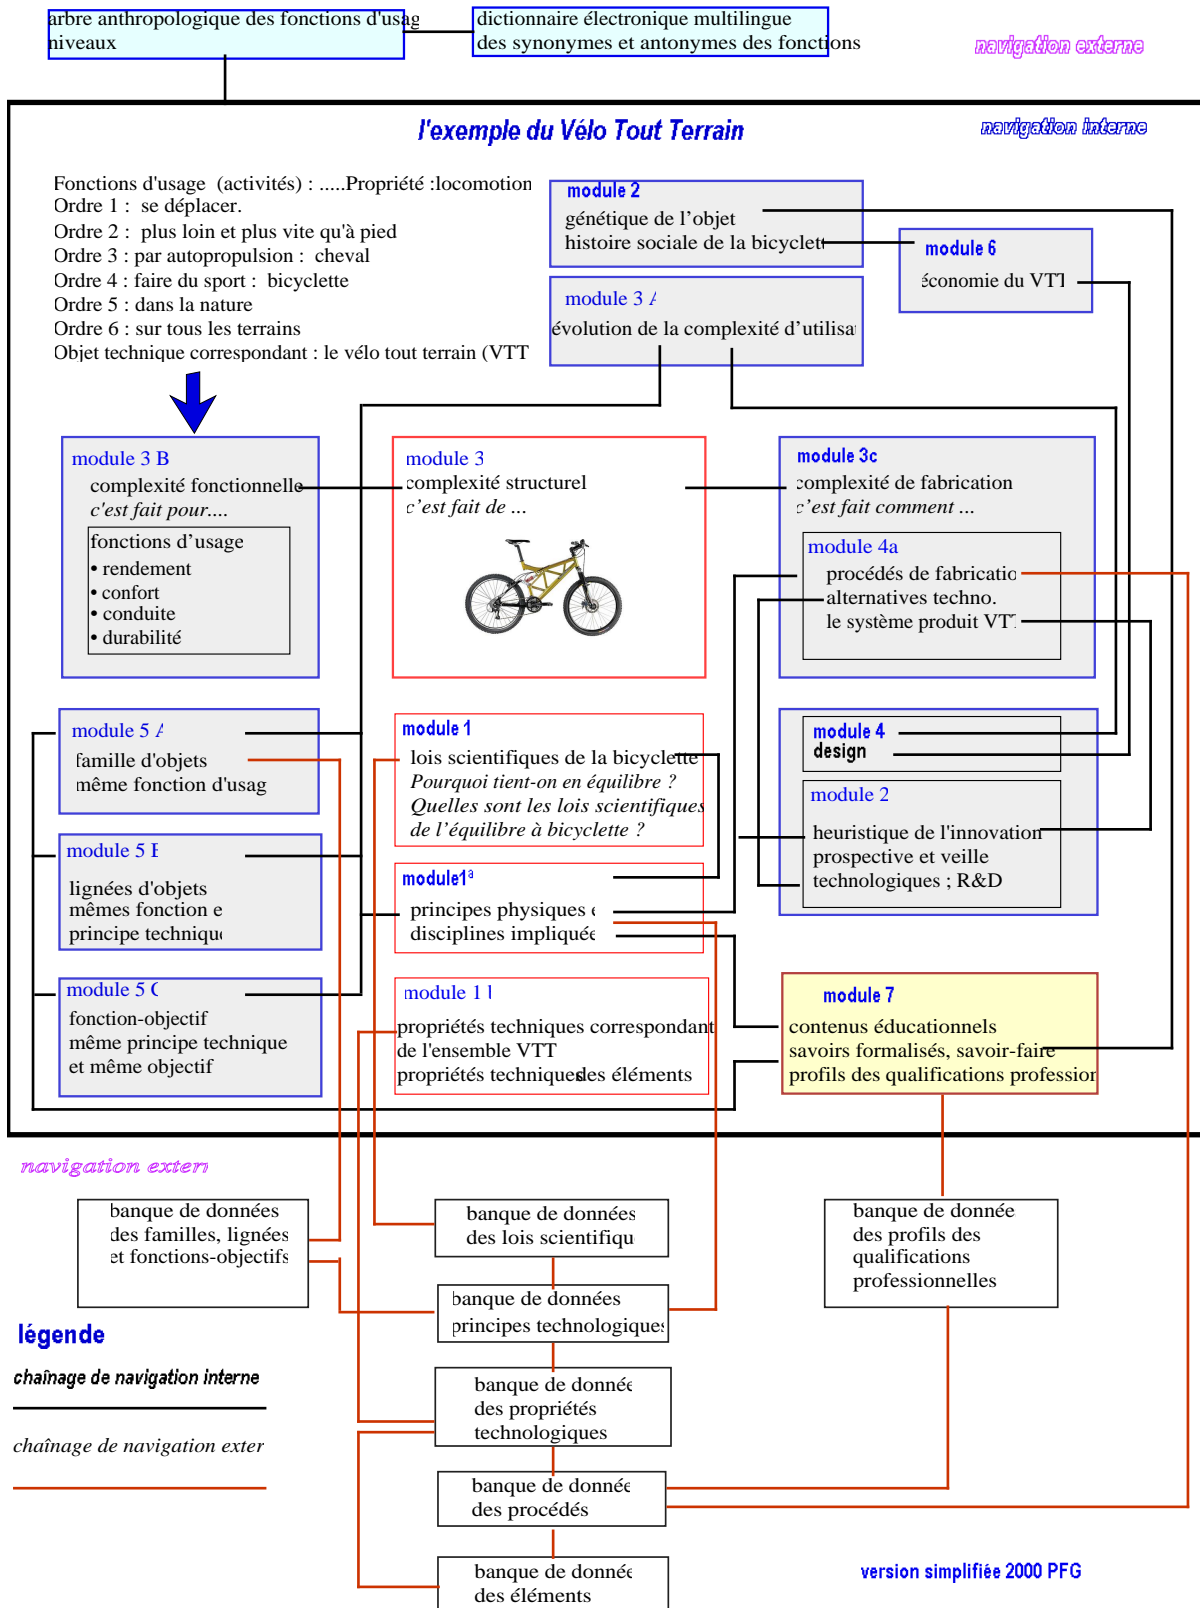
arbre anthropologique des fonctions d'usag niveaux

dictionnaire électronique multilingue des synonymes et antonymes des fonctions

navigation externe

l'exemple du Vélo Tout Terrain

navigation interne

Fonctions d'usage (activités) : .....Propriété :locomotion
Ordre 1 : se déplacer.
Ordre 2 : plus loin et plus vite qu'à pied
Ordre 3 : par autopropulsion : cheval
Ordre 4 : faire du sport : bicyclette
Ordre 5 : dans la nature
Ordre 6 : sur tous les terrains
Objet technique correspondant : le vélo tout terrain (VTT

module 2
génétique de l'objet
histoire sociale de la bicyclett

module 6
économie du VTT

module 3 A
évolution de la complexité d'utilisa

module 3 B
complexité fonctionnelle
c'est fait pour....
fonctions d'usage
• rendement
• confort
• conduite
• durabilité

module 3
complexité structurel
c'est fait de ...

module 3c
complexité de fabrication
c'est fait comment ...

module 4a
procédés de fabricatio
alternatives techno.
le système produit VTT

module 5 A
famille d'objets
même fonction d'usag

module 1
lois scientifiques de la bicyclette
Pourquoi tient-on en équilibre ?
Quelles sont les lois scientifiques de l'équilibre à bicyclette ?

module 4
design

module 2
heuristique de l'innovation
prospective et veille
technologiques ; R&D

module 5 B
lignées d'objets
mêmes fonction e
principe techniqu

module1ª
principes physiques
disciplines impliquée

module 5 C
fonction-objectif
même principe technique
et même objectif

module 1 1
propriétés techniques correspondant de l'ensemble VTT
propriétés techniquesdes éléments

module 7
contenus éducationnels
savoirs formalisés, savoir-faire
profils des qualifications professior

navigation extern

banque de données des familles, lignées et fonctions-objectifs

banque de données des lois scientifiqu

banque de donnée des profils des qualifications professionnelles

banque de données principes technologiques

légende

chaînage de navigation interne

banque de donnée des propriétés technologiques

chaînage de navigation exter

banque de donnée des procédés

banque de donnée des éléments

version simplifiée 2000 PFG